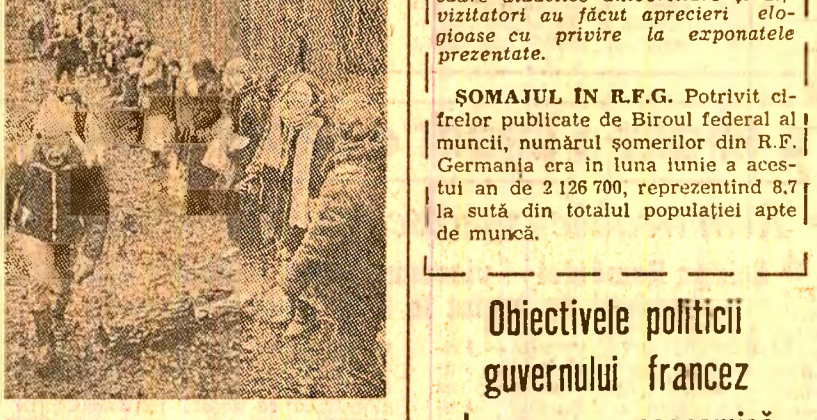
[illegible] vizitatori au făcut aprecieri elogioase cu privire la exponatele prezentate.

ŞOMAJUL ÎN R.F.G. Potrivit cifrelor publicate de Biroul federal al muncii, numărul şomerilor din R.F. Germania era în luna iunie a acestui an de 2 126 700, reprezentînd 8,7 la sută din totalul populaţiei apte de muncă.

Obiectivele politicii guvernului francez
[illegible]